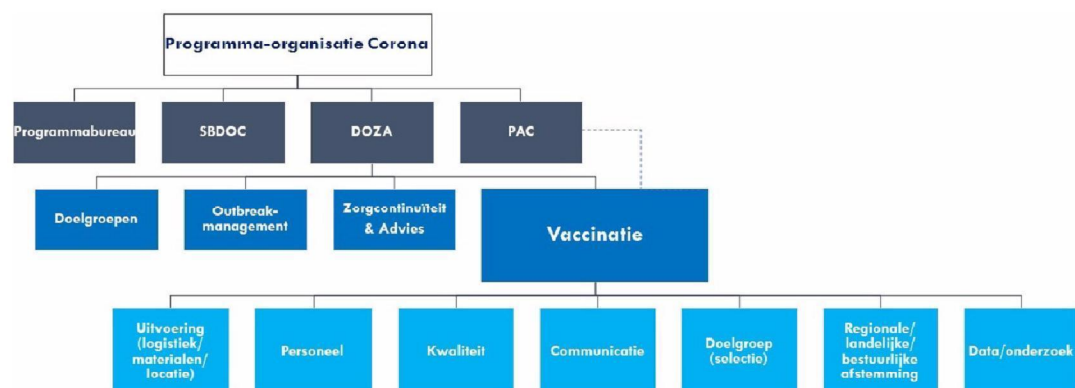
Programma-organisatie Corona

Programmabureau

SBDOC

DOZA

PAC

Doelgroepen

Outbreak-management

Zorgcontinuïteit & Advies

Vaccinatie

Uitvoering (logistiek/ materialen/ locatie)

Personeel

Kwaliteit

Communicatie

Doelgroep (selectie)

Regionale/ landelijke/ bestuurlijke afstemming

Data/onderzoek